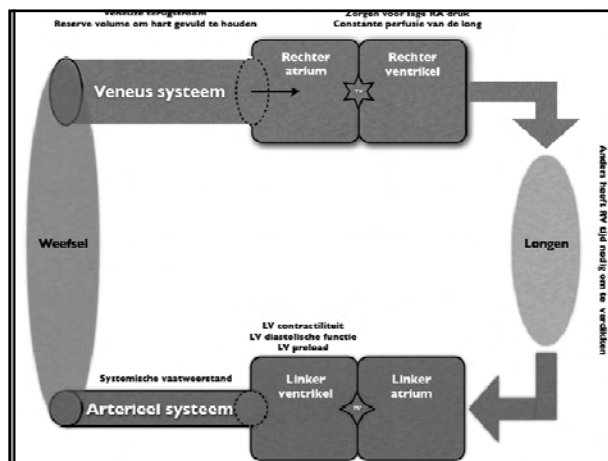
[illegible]
Reserve volume om hart gevuld te houden

Zorgen voor lage RA druk
Constante perfusie van de long

Rechter atrium

Rechter ventrikel

Veneus systeem

TV

Anders heeft RV tijd nodig om te verdikken

Weefsel

Longen

LV contractiliteit
LV diastolische functie
LV preload

Systemische vaatweerstand

Linker ventrikel

Linker atrium

MV

Arterieel systeem